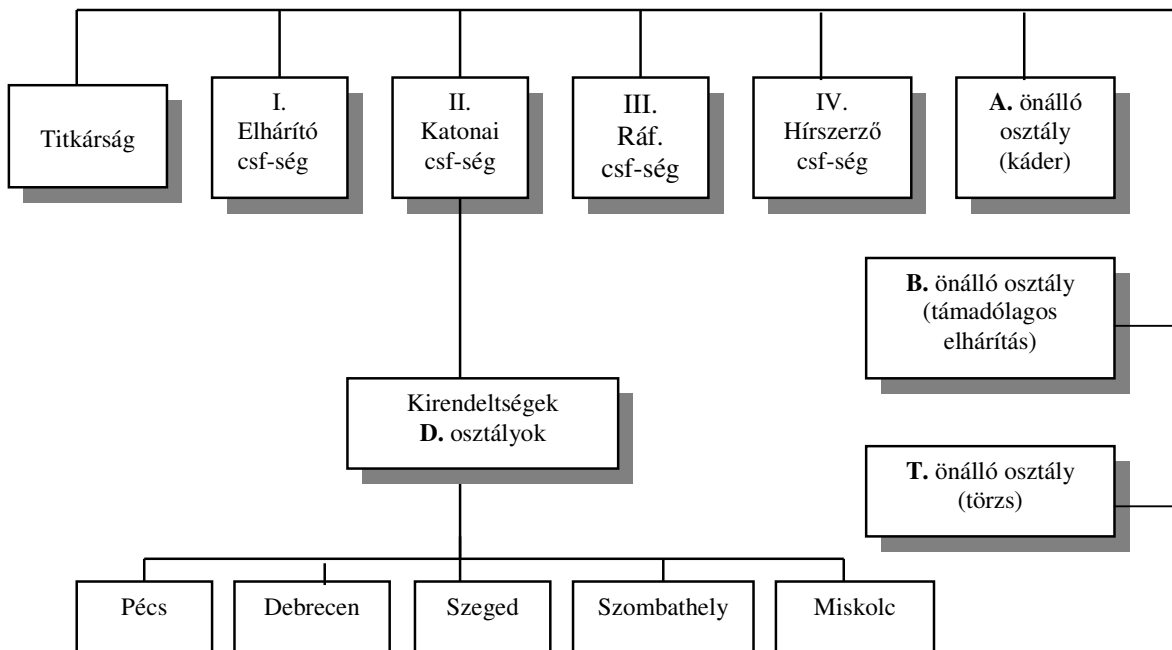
Titkárság

I. Elhárító csf-ség

II. Katonai csf-ség

III. Ráf. csf-ség

IV. Hírszerző csf-ség

**A.** önálló osztály (káder)

**B.** önálló osztály (támadólagos elhárítás)

Kirendeltségek **D.** osztályok

**T.** önálló osztály (törzs)

Pécs

Debrecen

Szeged

Szombathely

Miskolc